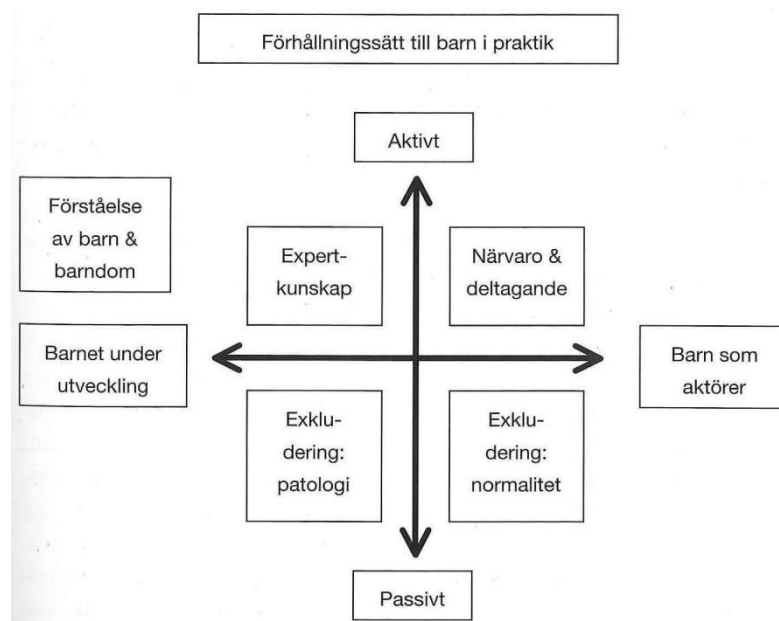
Förhållningssätt till barn i praktik

Aktivt

Förståelse av barn & barndom

Expertkunskap

Närvaro & deltagande

Barnet under utveckling

Barn som aktörer

Exkludering: patologi

Exkludering: normalitet

Passivt